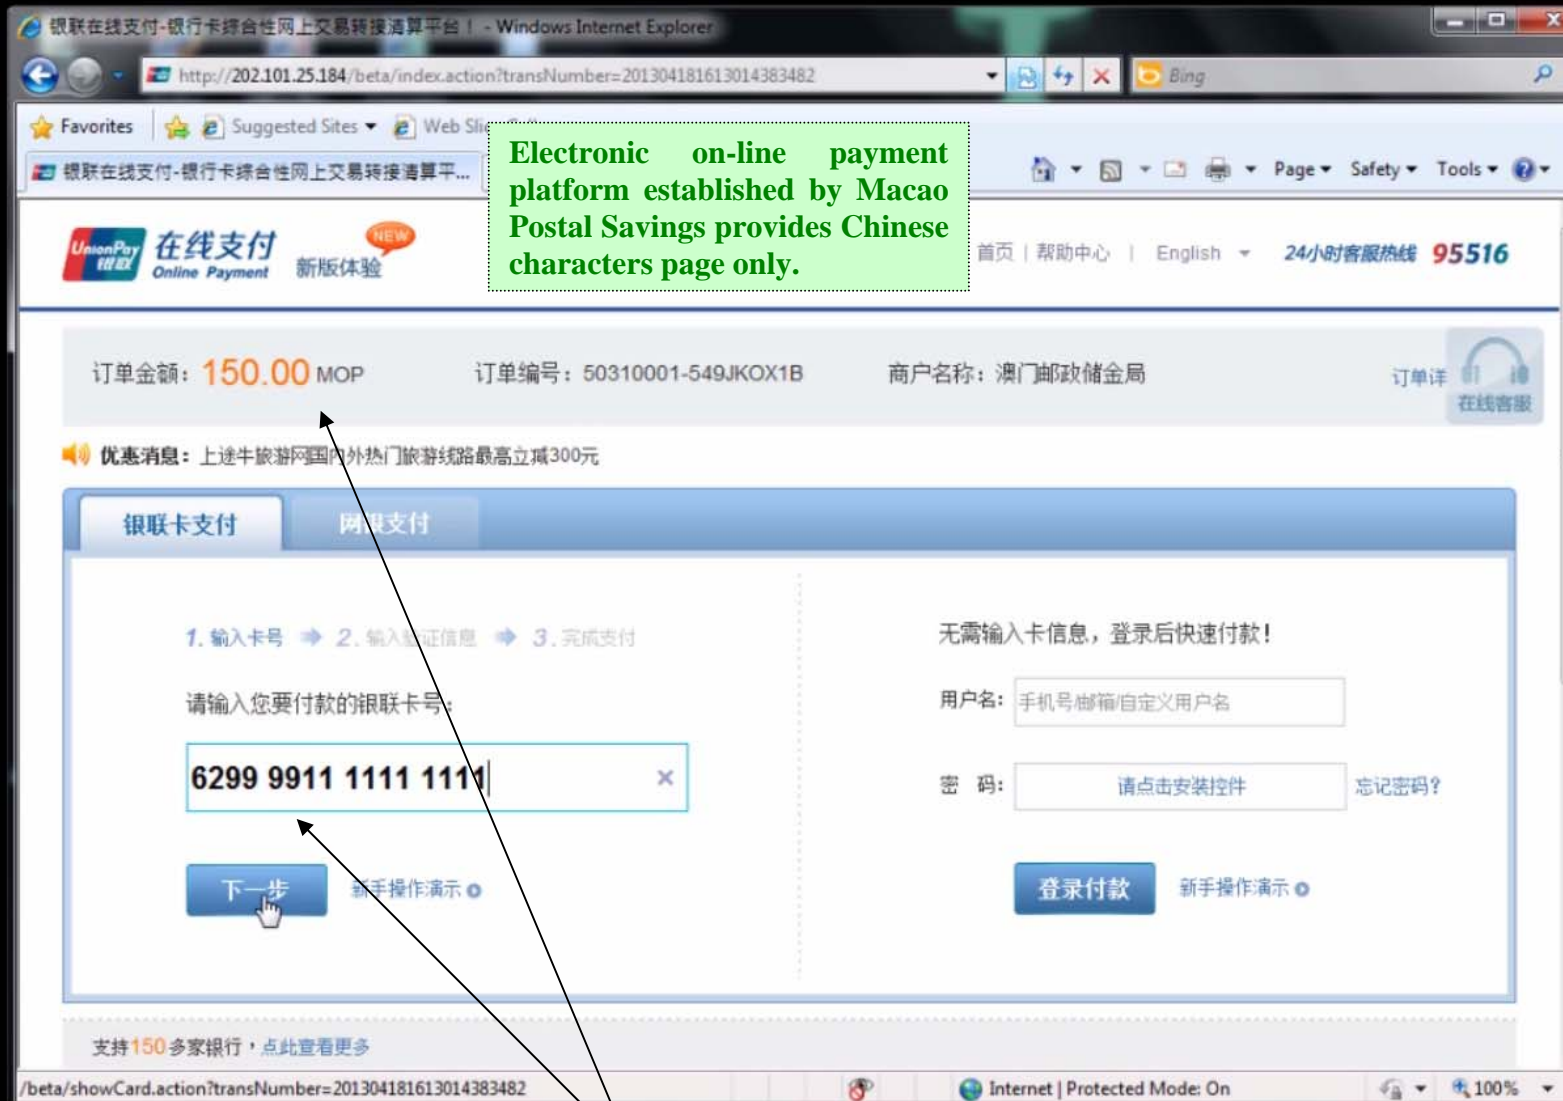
银联在线支付-银行卡综合性网上交易转接清算平台！ - Windows Internet Explorer

http://202.101.25.184/beta/index.action?transNumber=20130418161301438348​2

Bing

Favorites | Suggested Sites ▾ | Web Sli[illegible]

银联在线支付-银行卡综合性网上交易转接清算平...

Page ▾ Safety ▾ Tools ▾

Electronic on-line payment platform established by Macao Postal Savings provides Chinese characters page only.

UnionPay 银联 在线支付 Online Payment 新版体验 NEW

首页 | 帮助中心 | English ▾ 24小时客服热线 95516

订单金额：150.00 MOP 订单编号：50310001-549JKOX1B 商户名称：澳门邮政储金局

订单详 在线客服

优惠消息：上途牛旅游网国内外热门旅游线路最高立减300元

银联卡支付 网银支付

1. 输入卡号 → 2. 输入验证信息 → 3. 完成支付

请输入您要付款的银联卡号：

6299 9911 1111 1111

下一步 新手操作演示

无需输入卡信息，登录后快速付款！

用户名： 手机号/邮箱/自定义用户名

密 码： 请点击安装控件 忘记密码？

登录付款 新手操作演示

支持150多家银行，点此查看更多

/beta/showCard.action?transNumber=20130418161301438348​2

Internet | Protected Mode: On

100%